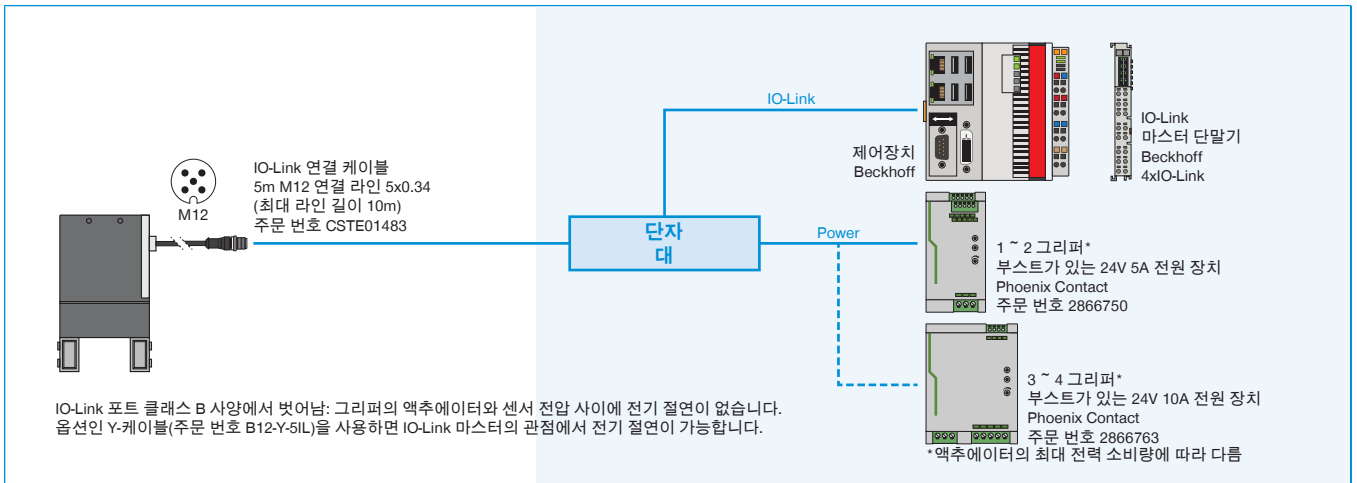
M12

IO-Link 연결 케이블
5m M12 연결 라인 5x0.34
(최대 라인 길이 10m)
주문 번호 CSTE01483

IO-Link

단자
대

Power

제어장치
Beckhoff

IO-Link
마스터 단말기
Beckhoff
4xIO-Link

1 ~ 2 그리퍼*
부스트가 있는 24V 5A 전원 장치
Phoenix Contact
주문 번호 2866750

3 ~ 4 그리퍼*
부스트가 있는 24V 10A 전원 장치
Phoenix Contact
주문 번호 2866763

*액추에이터의 최대 전력 소비량에 따라 다름

IO-Link 포트 클래스 B 사양에서 벗어남: 그리퍼의 액추에이터와 센서 전압 사이에 전기 절연이 없습니다.
옵션인 Y-케이블(주문 번호 B12-Y-5IL)을 사용하면 IO-Link 마스터의 관점에서 전기 절연이 가능합니다.